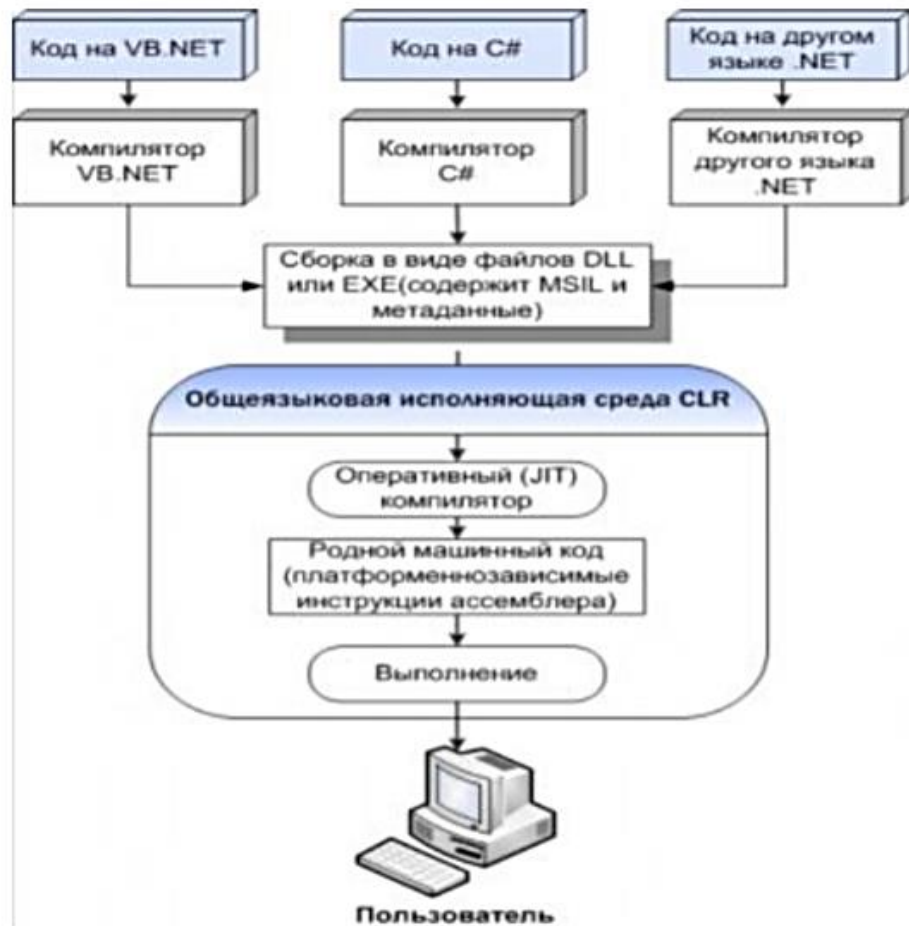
Код на VB.NET

Код на C#

Код на другом языке .NET

Компилятор VB.NET

Компилятор C#

Компилятор другого языка .NET

Сборка в виде файлов DLL или EXE(содержит MSIL и метаданные)

Общеязыковая исполняющая среда CLR

Оперативный (JIT) компилятор

Родной машинный код (платформеннозависимые инструкции ассемблера)

Выполнение

Пользователь